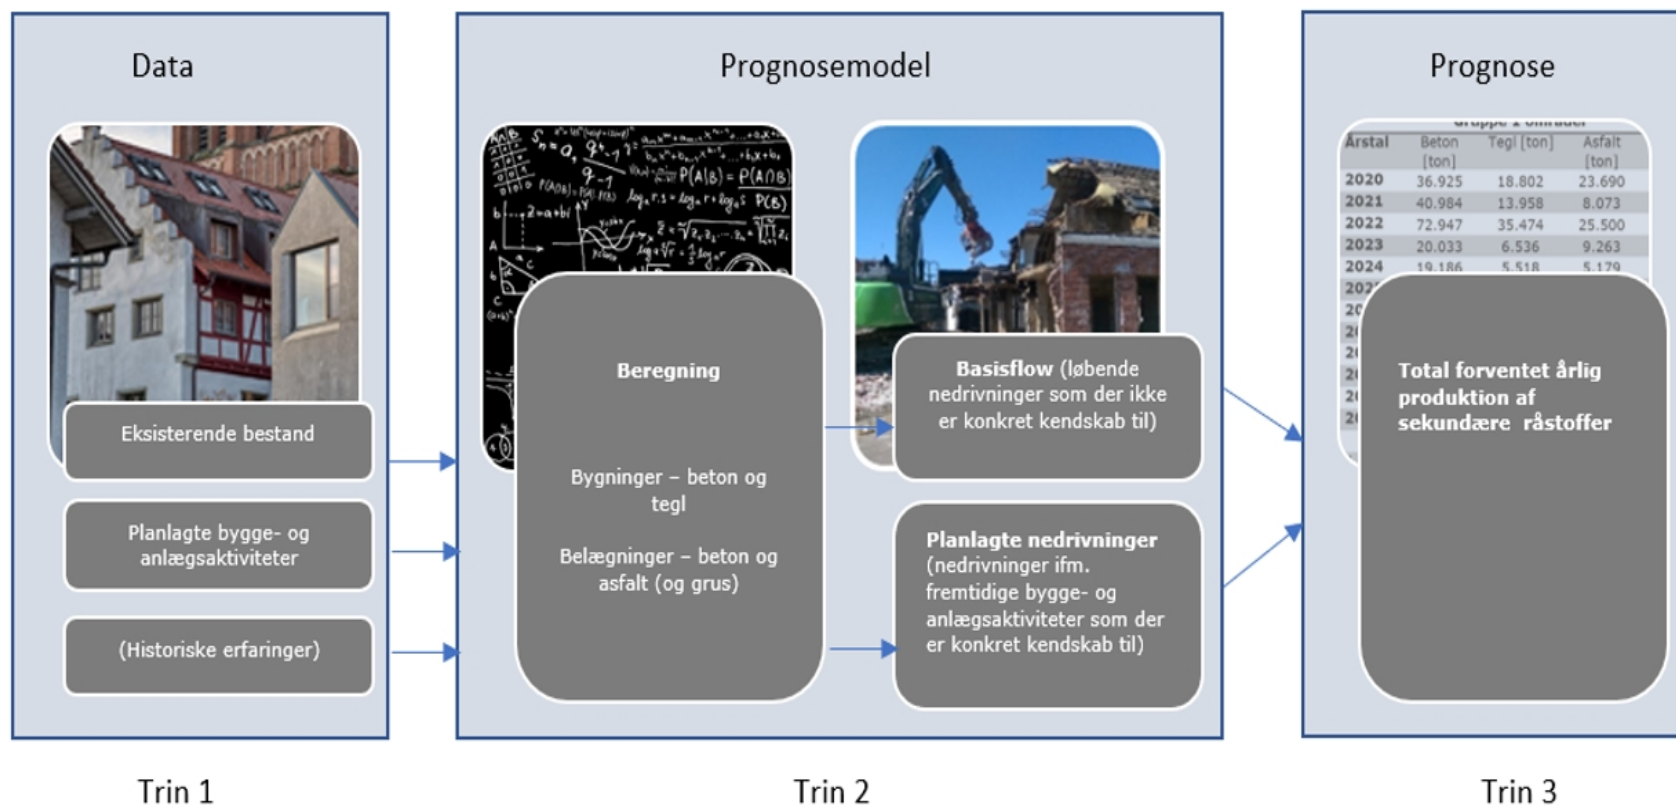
Data

Eksisterende bestand

Planlagte bygge- og anlægsaktiviteter

(Historiske erfaringer)

Trin 1

Prognosemodel

Beregning

Bygninger – beton og tegl

Belægninger – beton og asfalt (og grus)

**Basisflow** (løbende nedrivninger som der ikke er konkret kendskab til)

**Planlagte nedrivninger** (nedrivninger ifm. fremtidige bygge- og anlægsaktiviteter som der er konkret kendskab til)

Trin 2

Prognose

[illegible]

| Årstal | Beton [ton] | Tegl [ton] | Asfalt [ton] |
|---|---|---|---|
| 2020 | 36.925 | 18.802 | 23.690 |
| 2021 | 40.984 | 13.958 | 8.073 |
| 2022 | 72.947 | 35.474 | 25.500 |
| 2023 | 20.033 | 6.536 | 9.263 |
| 2024 | 19.186 | 5.518 | 5.179 |
| 202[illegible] | | | |
| 20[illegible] | | | |
| 20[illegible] | | | |
| 20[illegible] | | | |
| 20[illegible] | | | |
| 20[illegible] | | | |
| 20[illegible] | | | |

Total forventet årlig produktion af sekundære råstoffer

Trin 3